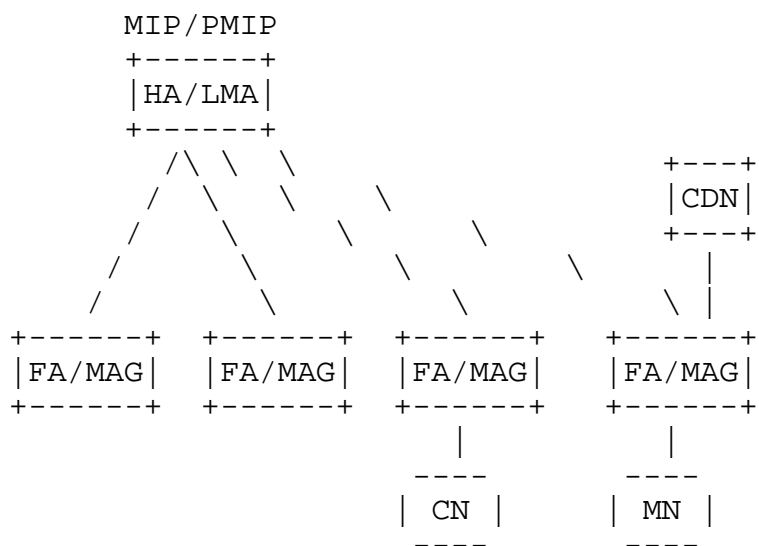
MIP/PMIP
+------+
|HA/LMA|
+------+
 /\ \  \                          +---+
/  \  \    \                      |CDN|
/    \    \      \                +---+
/      \      \        \            |
/        \        \          \      \ |
+------+  +------+  +------+  +------+
|FA/MAG|  |FA/MAG|  |FA/MAG|  |FA/MAG|
+------+  +------+  +------+  +------+
                       |          |
                      ----       ----
                     | CN |     | MN |
                      ----       ----